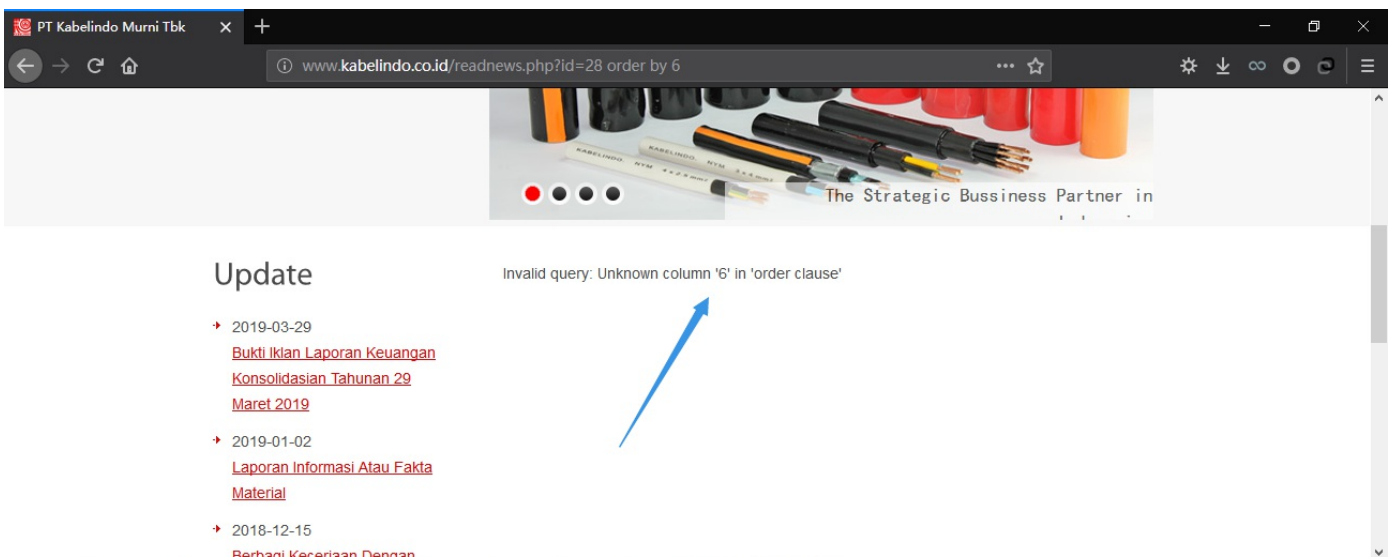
PT Kabelindo Murni Tbk

www.kabelindo.co.id/readnews.php?id=28 order by 6

KABELINDO NYM

The Strategic Bussiness Partner in

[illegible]

Update

2019-03-29
Bukti Iklan Laporan Keuangan Konsolidasian Tahunan 29 Maret 2019

2019-01-02
Laporan Informasi Atau Fakta Material

2018-12-15
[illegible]

Invalid query: Unknown column '6' in 'order clause'